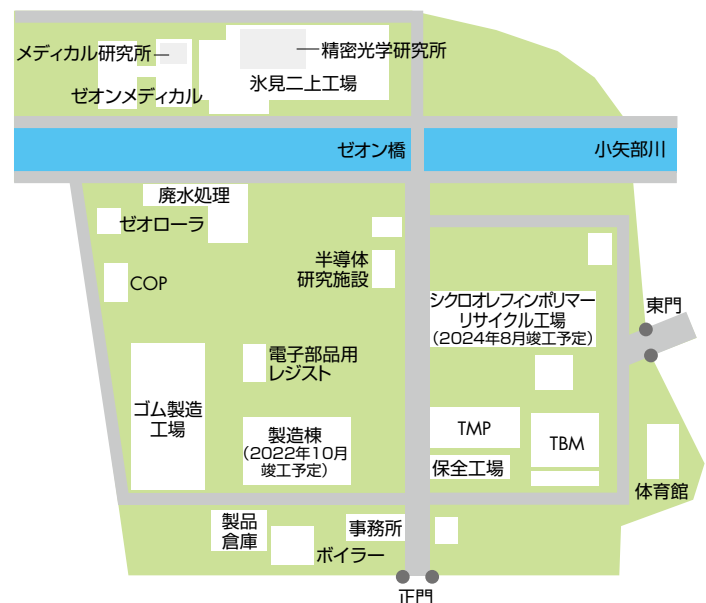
メディカル研究所
精密光学研究所
氷見二上工場
ゼオンメディカル
ゼオン橋
小矢部川
廃水処理
ゼオローラ
半導体研究施設
COP
シクロオレフィンポリマーリサイクル工場（2024年8月竣工予定）
東門
電子部品用レジスト
ゴム製造工場
製造棟（2022年10月竣工予定）
TMP
TBM
保全工場
体育館
製品倉庫
事務所
ボイラー
正門